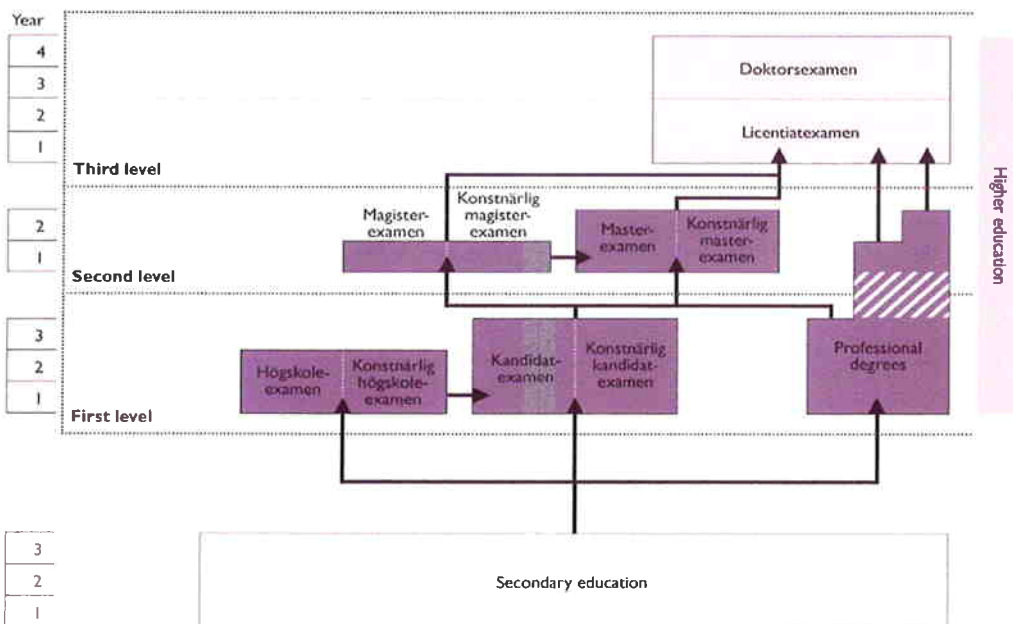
Year
4
3
2
1
Third level
2
1
Second level
3
2
1
First level
3
2
1

Doktorsexamen
Licentiatexamen

Magisterexamen
Konstnärlig magisterexamen
Masterexamen
Konstnärlig masterexamen

Högskoleexamen
Konstnärlig högskoleexamen
Kandidatexamen
Konstnärlig kandidatexamen
Professional degrees

Secondary education

Higher education